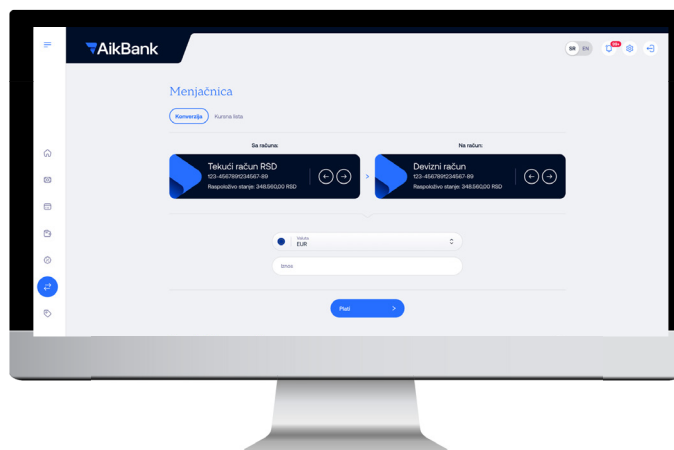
AikBank

SR EN

99+

Menjačnica

Konverzija Kursna lista

Sa računa:

Tekući račun RSD
123-456789123456​7-89
Raspoloživo stanje: 348.560,00 RSD

Na račun:

Devizni račun
123-456789123456​7-89
Raspoloživo stanje: 348.560,00 RSD

Valuta
EUR

Iznos

Plati